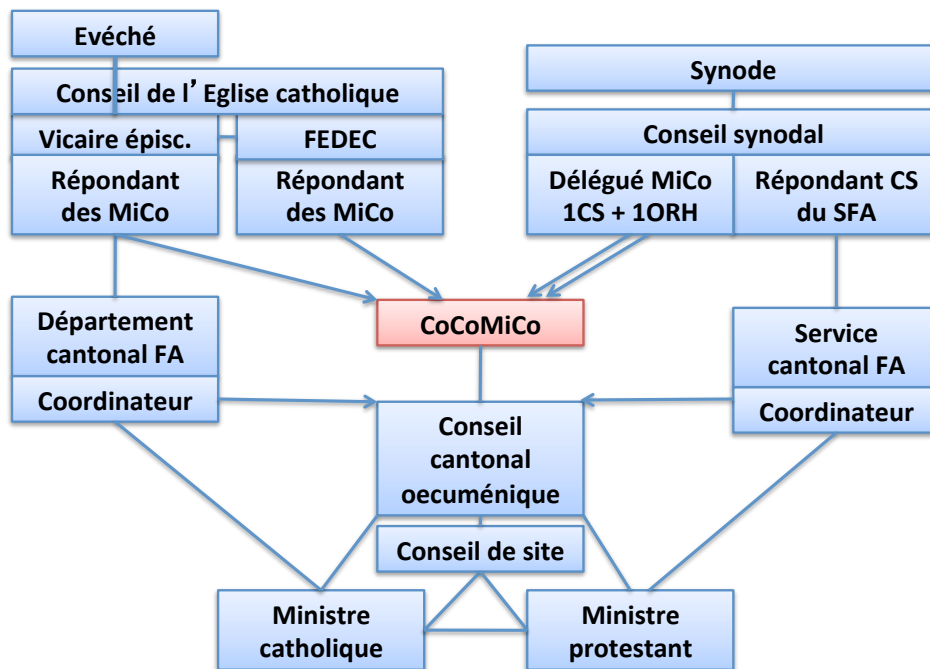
Evéché

Conseil de l'Eglise catholique

Vicaire épisc.

FEDEC

Répondant des MiCo

Répondant des MiCo

Synode

Conseil synodal

Délégué MiCo 1CS + 1ORH

Répondant CS du SFA

Département cantonal FA

Coordinateur

CoCoMiCo

Service cantonal FA

Coordinateur

Conseil cantonal oecuménique

Conseil de site

Ministre catholique

Ministre protestant